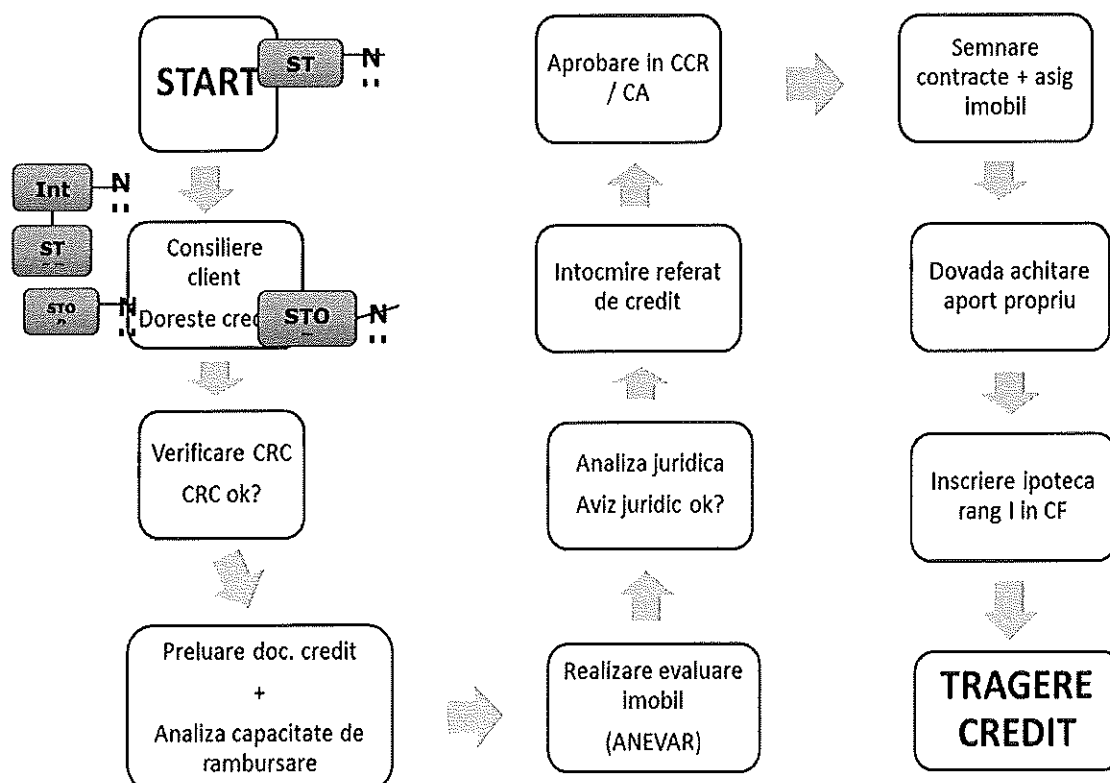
START

ST

N

Int

N

ST

Consiliere client

Doreste cred

STO

N

STO

N

Verificare CRC

CRC ok?

Preluare doc. credit

+

Analiza capacitate de rambursare

Realizare evaluare imobil

(ANEVAR)

Analiza juridica

Aviz juridic ok?

Intocmire referat de credit

Aprobare in CCR / CA

Semnare contracte + asig imobil

Dovada achitare aport propriu

Inscriere ipoteca rang I in CF

TRAGERE CREDIT